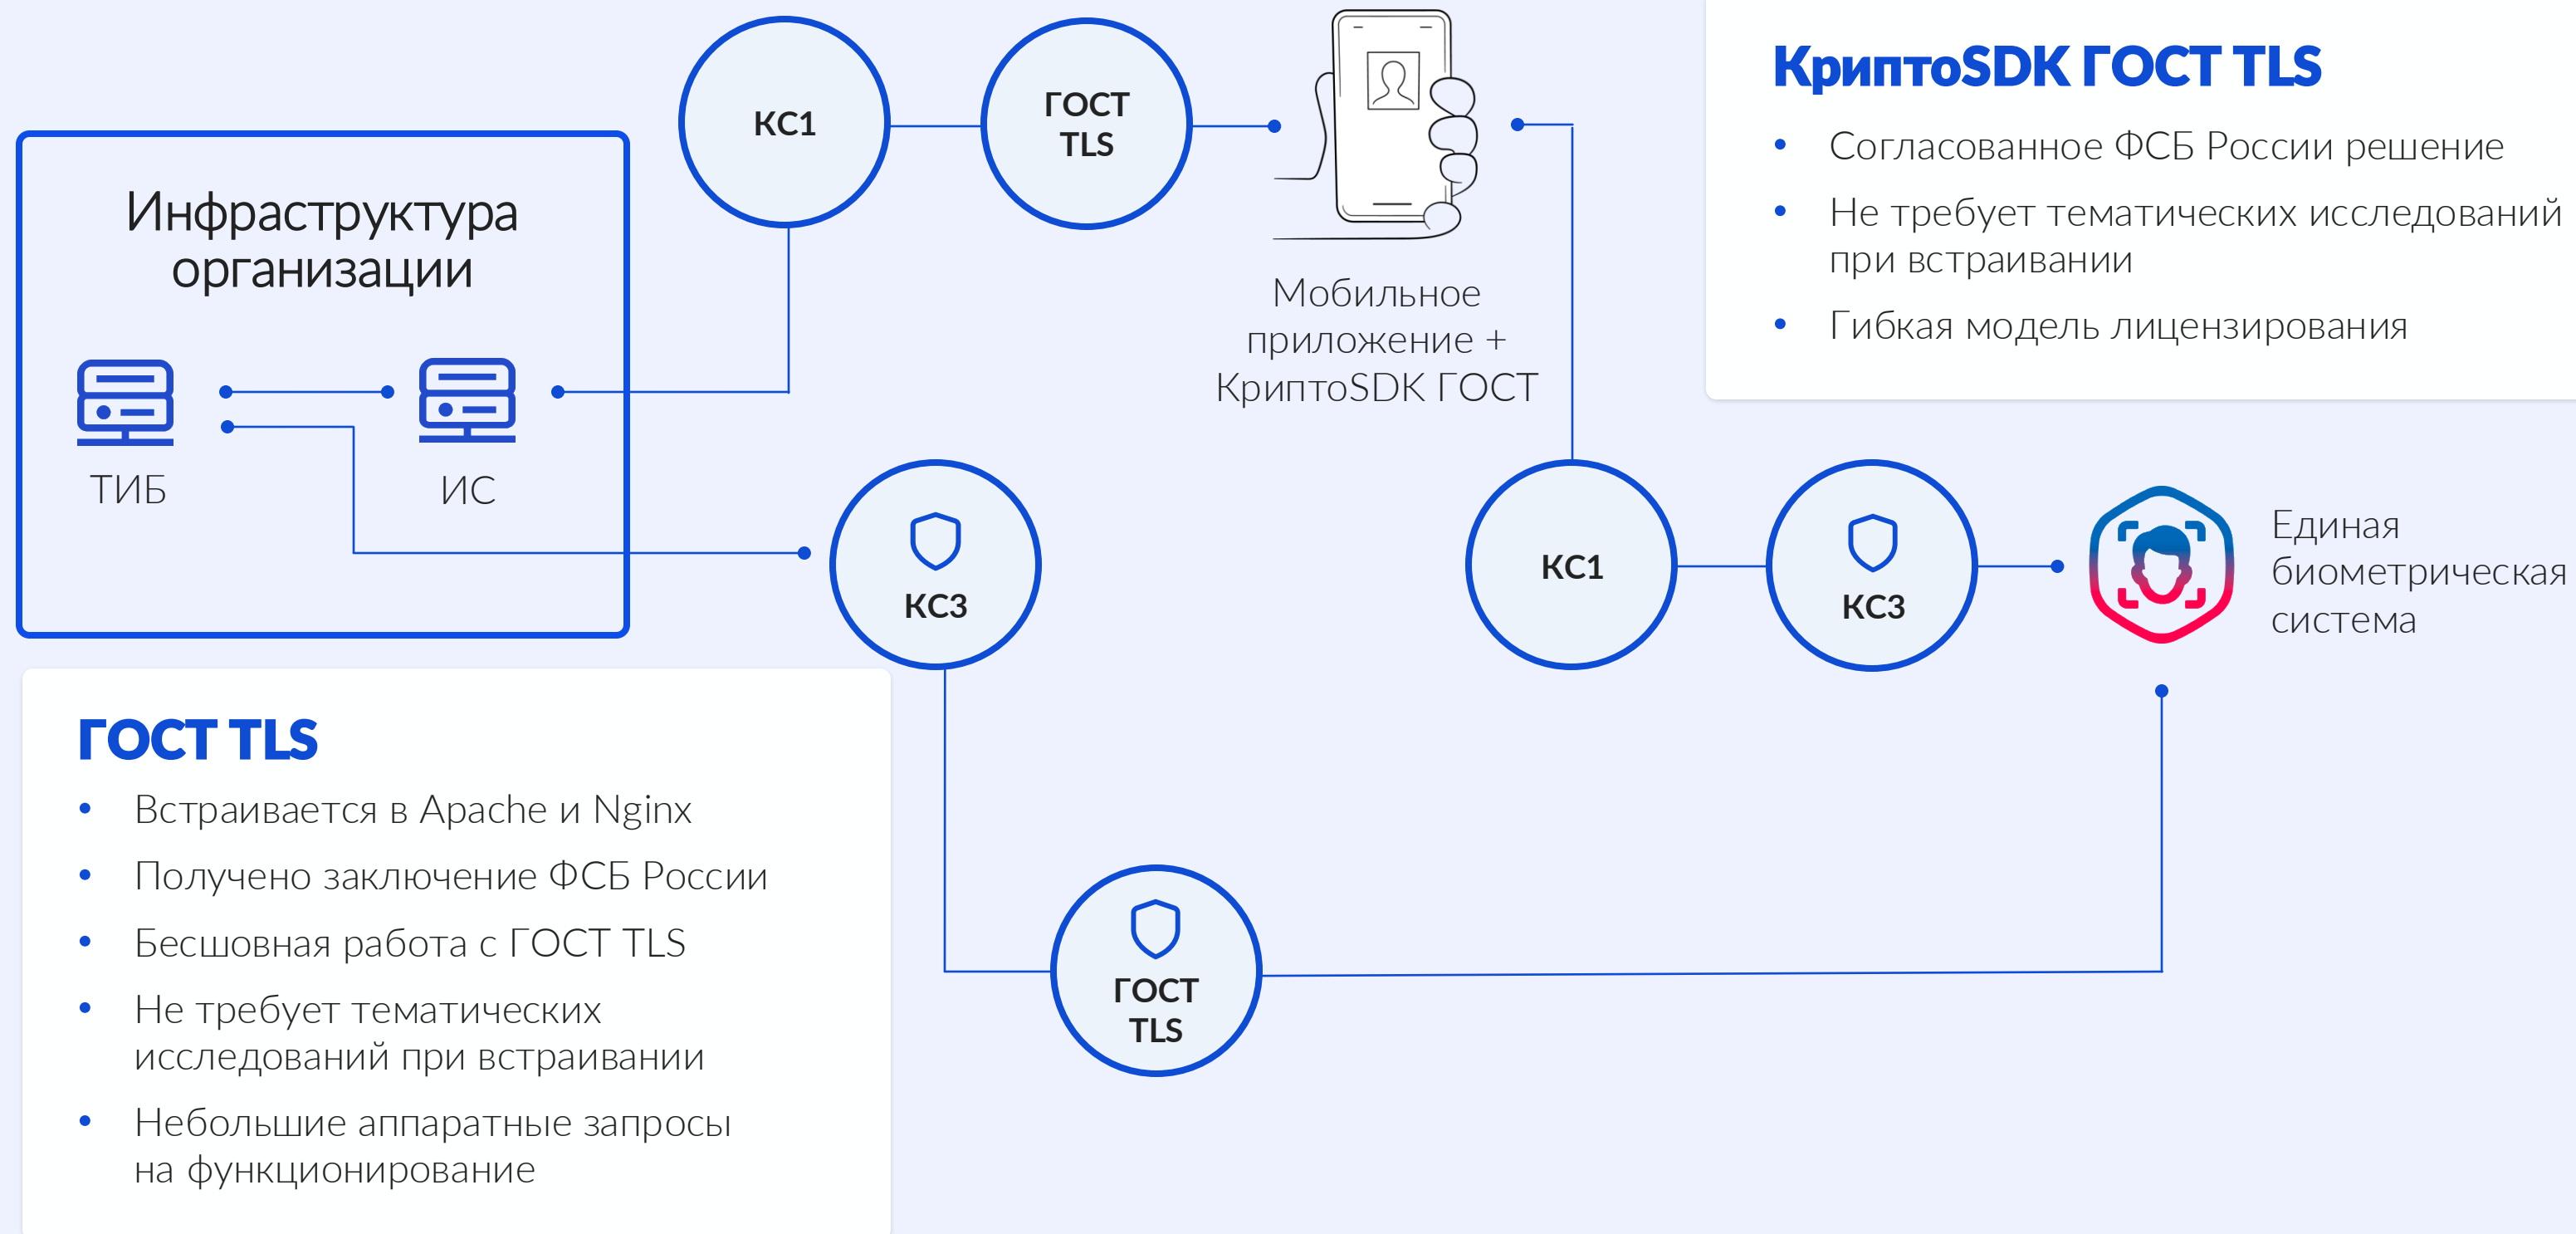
Инфраструктура организации

ТИБ

ИС

КС1

ГОСТ TLS

Мобильное приложение + КриптоSDK ГОСТ

КриптоSDK ГОСТ TLS

- Согласованное ФСБ России решение
- Не требует тематических исследований при встраивании
- Гибкая модель лицензирования

КС3

КС1

КС3

Единая биометрическая система

ГОСТ TLS

- Встраивается в Apache и Nginx
- Получено заключение ФСБ России
- Бесшовная работа с ГОСТ TLS
- Не требует тематических исследований при встраивании
- Небольшие аппаратные запросы на функционирование

ГОСТ TLS